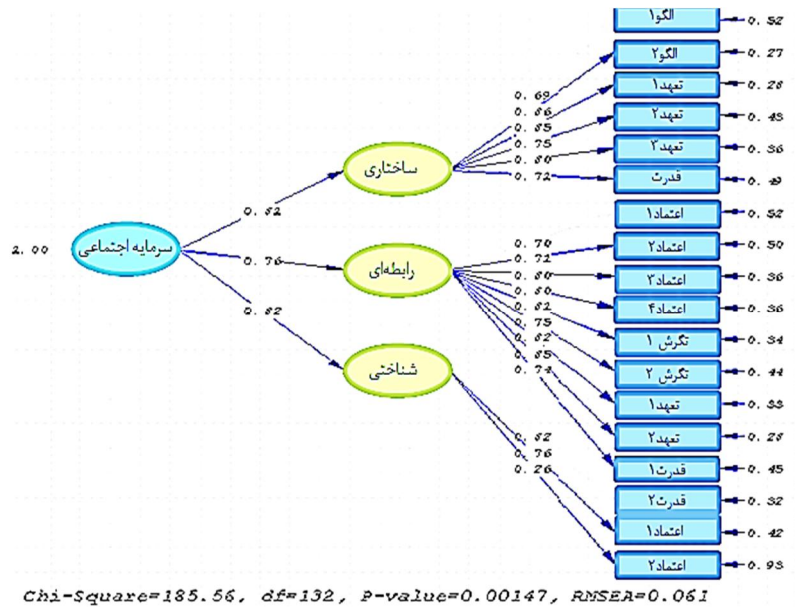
الگو۱ 0.52
الگو۲ 0.27
تعهد۱ 0.28
تعهد۲ 0.45
تعهد۳ 0.36
قدرت 0.49
0.69
0.86
0.85
0.75
0.80
0.72
ساختاری
0.82
سرمایه اجتماعی
1.00
0.76
رابطه‌ای
0.82
شناختی
اعتماد۱ 0.52
اعتماد۲ 0.50
اعتماد۳ 0.36
اعتماد۴ 0.36
تگرش ۱ 0.34
تگرش ۲ 0.44
تعهد۱ 0.33
تعهد۲ 0.28
قدرت۱ 0.45
قدرت۲ 0.32
اعتماد۱ 0.42
اعتماد۲ 0.93
0.70
0.72
0.80
0.80
0.82
0.75
0.82
0.85
0.74
0.82
0.76
0.26
Chi-Square=185.56, df=132, P-value=0.00147, RMSEA=0.061